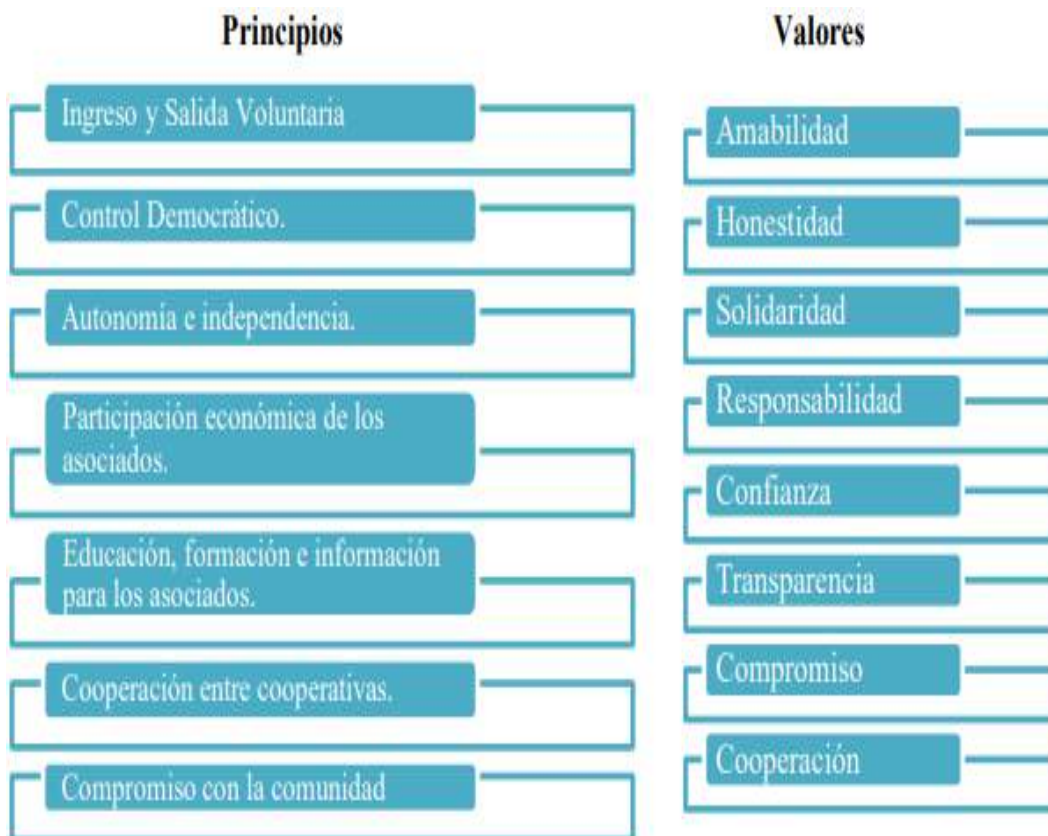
Principios

Ingreso y Salida Voluntaria

Control Democrático.

Autonomía e independencia.

Participación económica de los asociados.

Educación, formación e información para los asociados.

Cooperación entre cooperativas.

Compromiso con la comunidad

Valores

Amabilidad

Honestidad

Solidaridad

Responsabilidad

Confianza

Transparencia

Compromiso

Cooperación